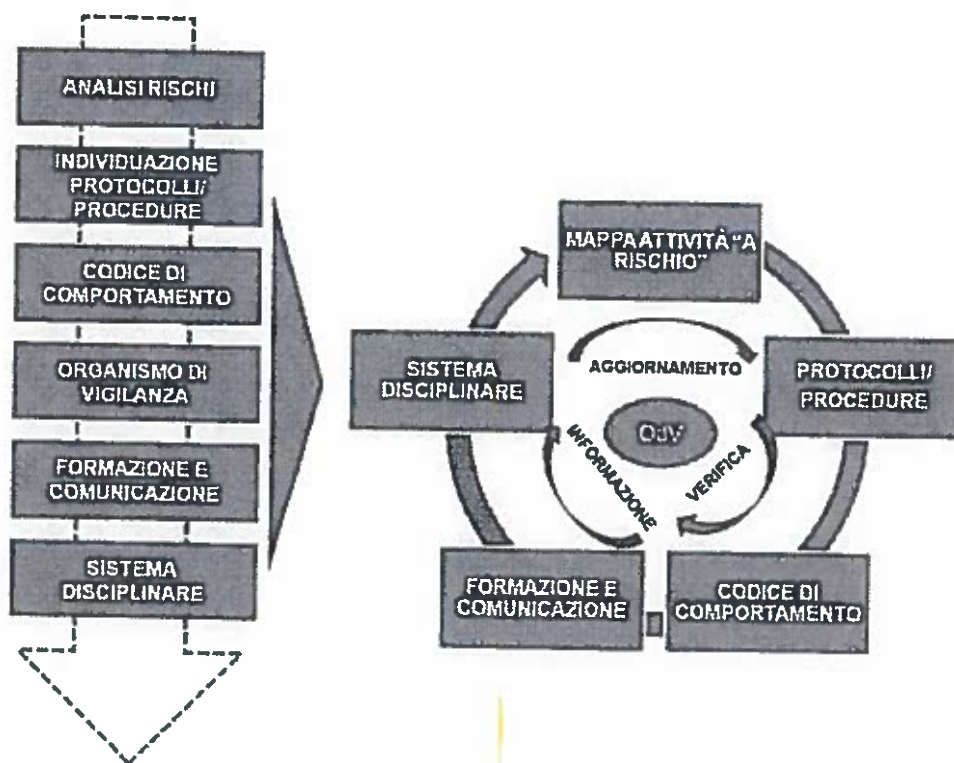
ANALISI RISCHI

INDIVIDUAZIONE PROTOCOLLI/ PROCEDURE

CODICE DI COMPORTAMENTO

ORGANISMO DI VIGILANZA

FORMAZIONE E COMUNICAZIONE

SISTEMA DISCIPLINARE

MAPPA ATTIVITÀ "A RISCHIO"

PROTOCOLLI/ PROCEDURE

CODICE DI COMPORTAMENTO

FORMAZIONE E COMUNICAZIONE

SISTEMA DISCIPLINARE

AGGIORNAMENTO

OdV

INFORMAZIONE

VERIFICA